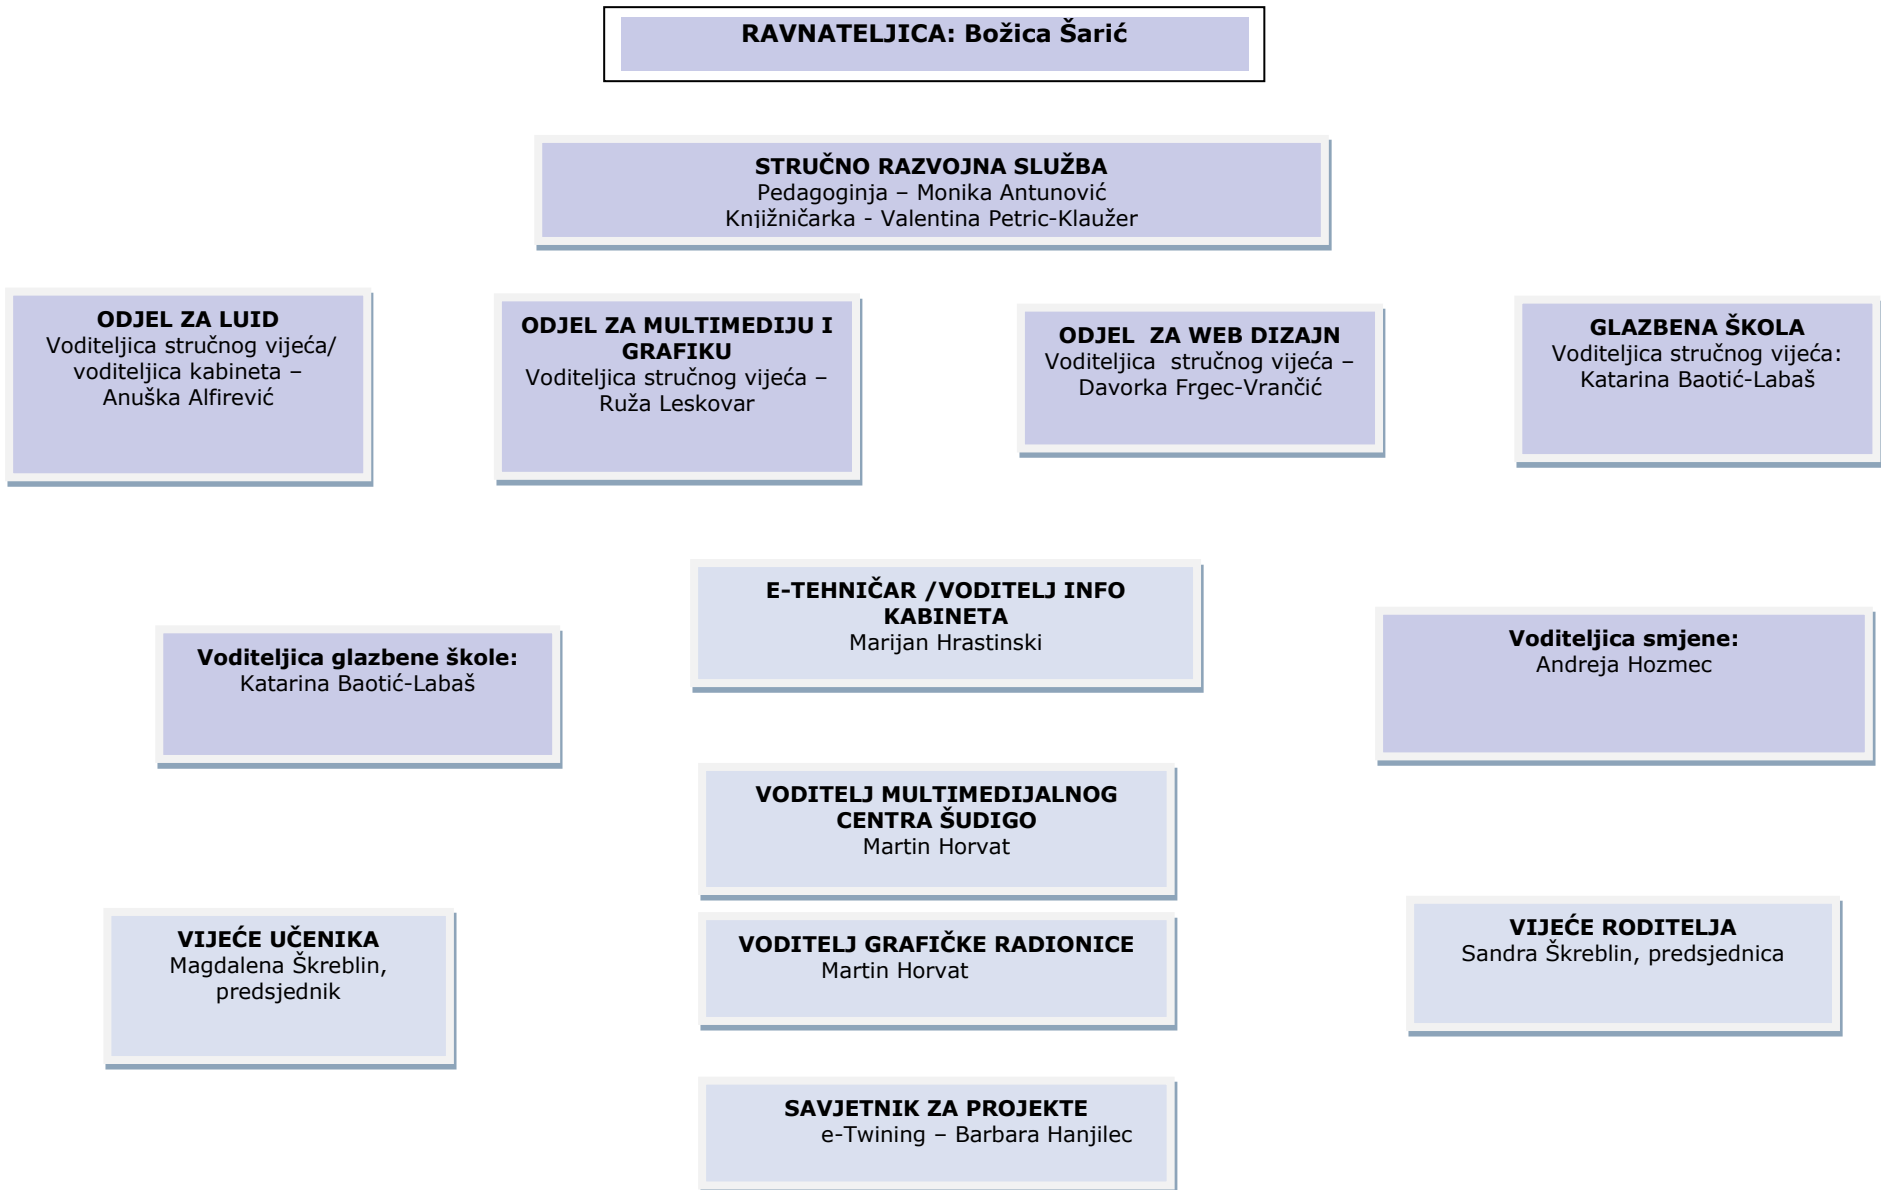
RAVNATELJICA: Božica Šarić

STRUČNO RAZVOJNA SLUŽBA
Pedagoginja – Monika Antunović
Knjižničarka - Valentina Petric-Klaužer

ODJEL ZA LUID
Voditeljica stručnog vijeća/ voditeljica kabineta – Anuška Alfirević

ODJEL ZA MULTIMEDIJU I GRAFIKU
Voditeljica stručnog vijeća – Ruža Leskovar

ODJEL ZA WEB DIZAJN
Voditeljica stručnog vijeća – Davorka Frgec-Vrančić

GLAZBENA ŠKOLA
Voditeljica stručnog vijeća: Katarina Baotić-Labaš

E-TEHNIČAR /VODITELJ INFO KABINETA
Marijan Hrastinski

Voditeljica glazbene škole:
Katarina Baotić-Labaš

Voditeljica smjene:
Andreja Hozmec

VODITELJ MULTIMEDIJALNOG CENTRA ŠUDIGO
Martin Horvat

VIJEĆE UČENIKA
Magdalena Škreblin, predsjednik

VODITELJ GRAFIČKE RADIONICE
Martin Horvat

VIJEĆE RODITELJA
Sandra Škreblin, predsjednica

SAVJETNIK ZA PROJEKTE
e-Twining – Barbara Hanjilec